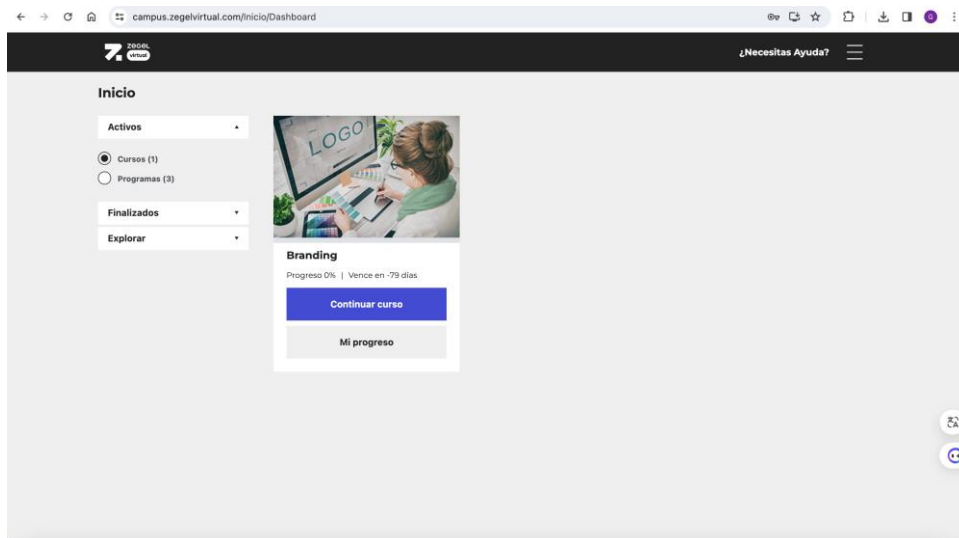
campus.zegelvirtual.com/Inicio/Dashboard

ZEGEL virtual

¿Necesitas Ayuda?

Inicio

Activos

Cursos (1)

Programas (3)

Finalizados

Explorar

LOGO

Branding

Progreso 0% | Vence en -79 días

Continuar curso

Mi progreso